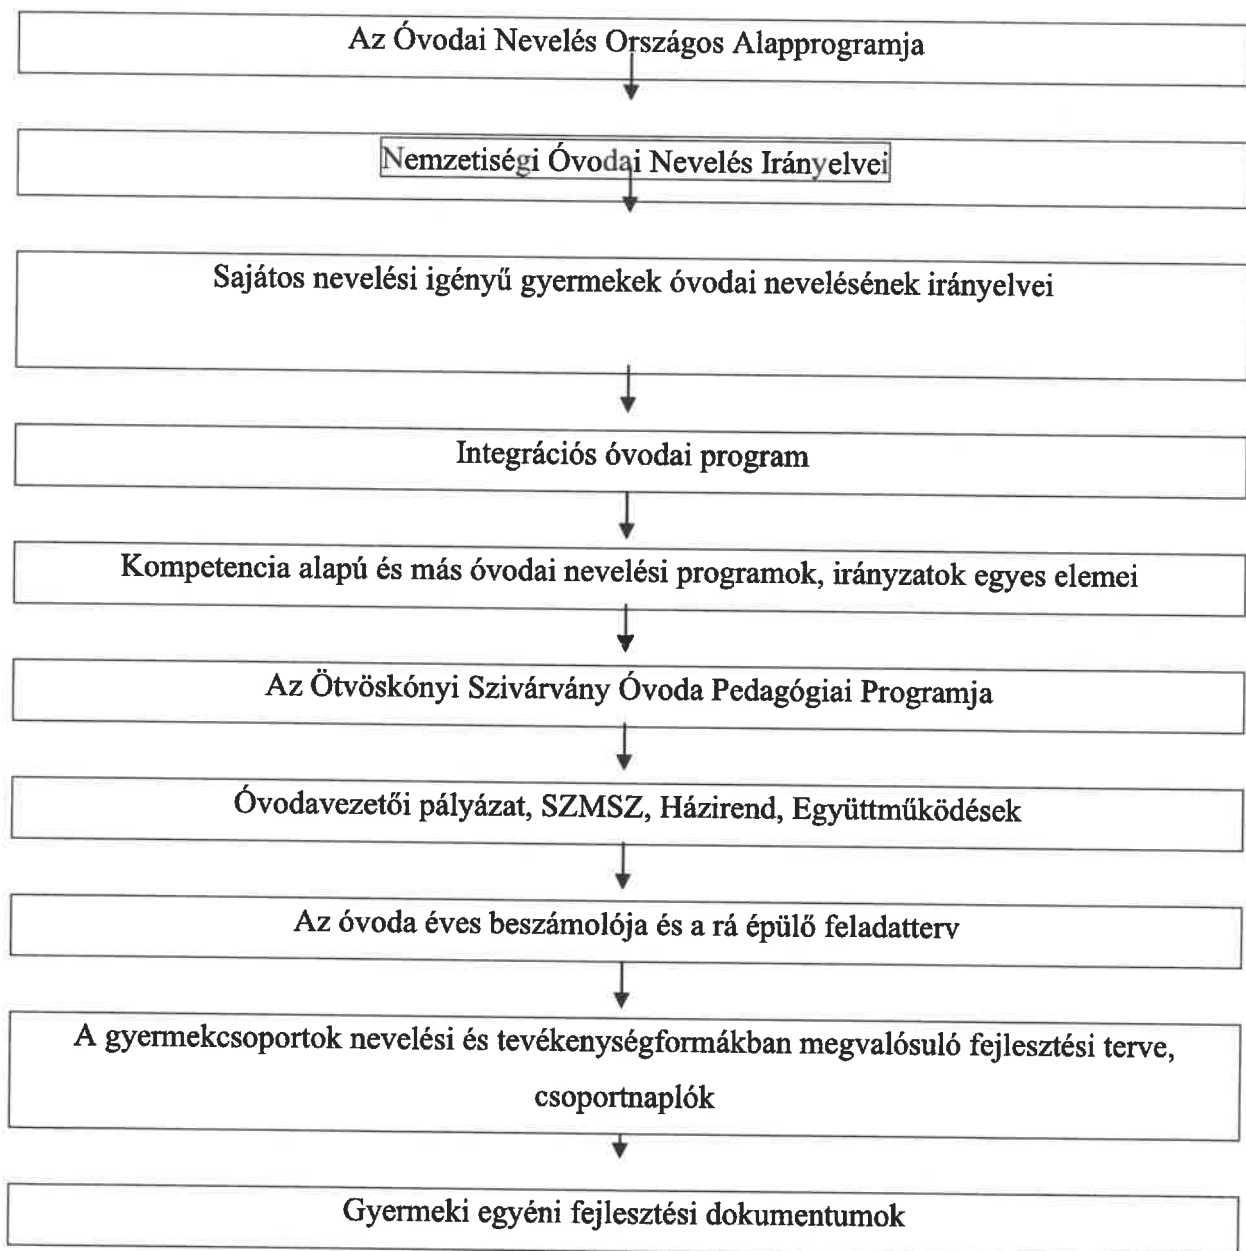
Az Óvodai Nevelés Országos Alapprogramja

Nemzetiségi Óvodai Nevelés Irányelvei

Sajátos nevelési igényű gyermekek óvodai nevelésének irányelvei

Integrációs óvodai program

Kompetencia alapú és más óvodai nevelési programok, irányzatok egyes elemei

Az Ötvöskónyi Szivárvány Óvoda Pedagógiai Programja

Óvodavezetői pályázat, SZMSZ, Házirend, Együttműködések

Az óvoda éves beszámolója és a rá épülő feladatterv

A gyermekcsoportok nevelési és tevékenységformákban megvalósuló fejlesztési terve, csoportnaplók

Gyermeki egyéni fejlesztési dokumentumok